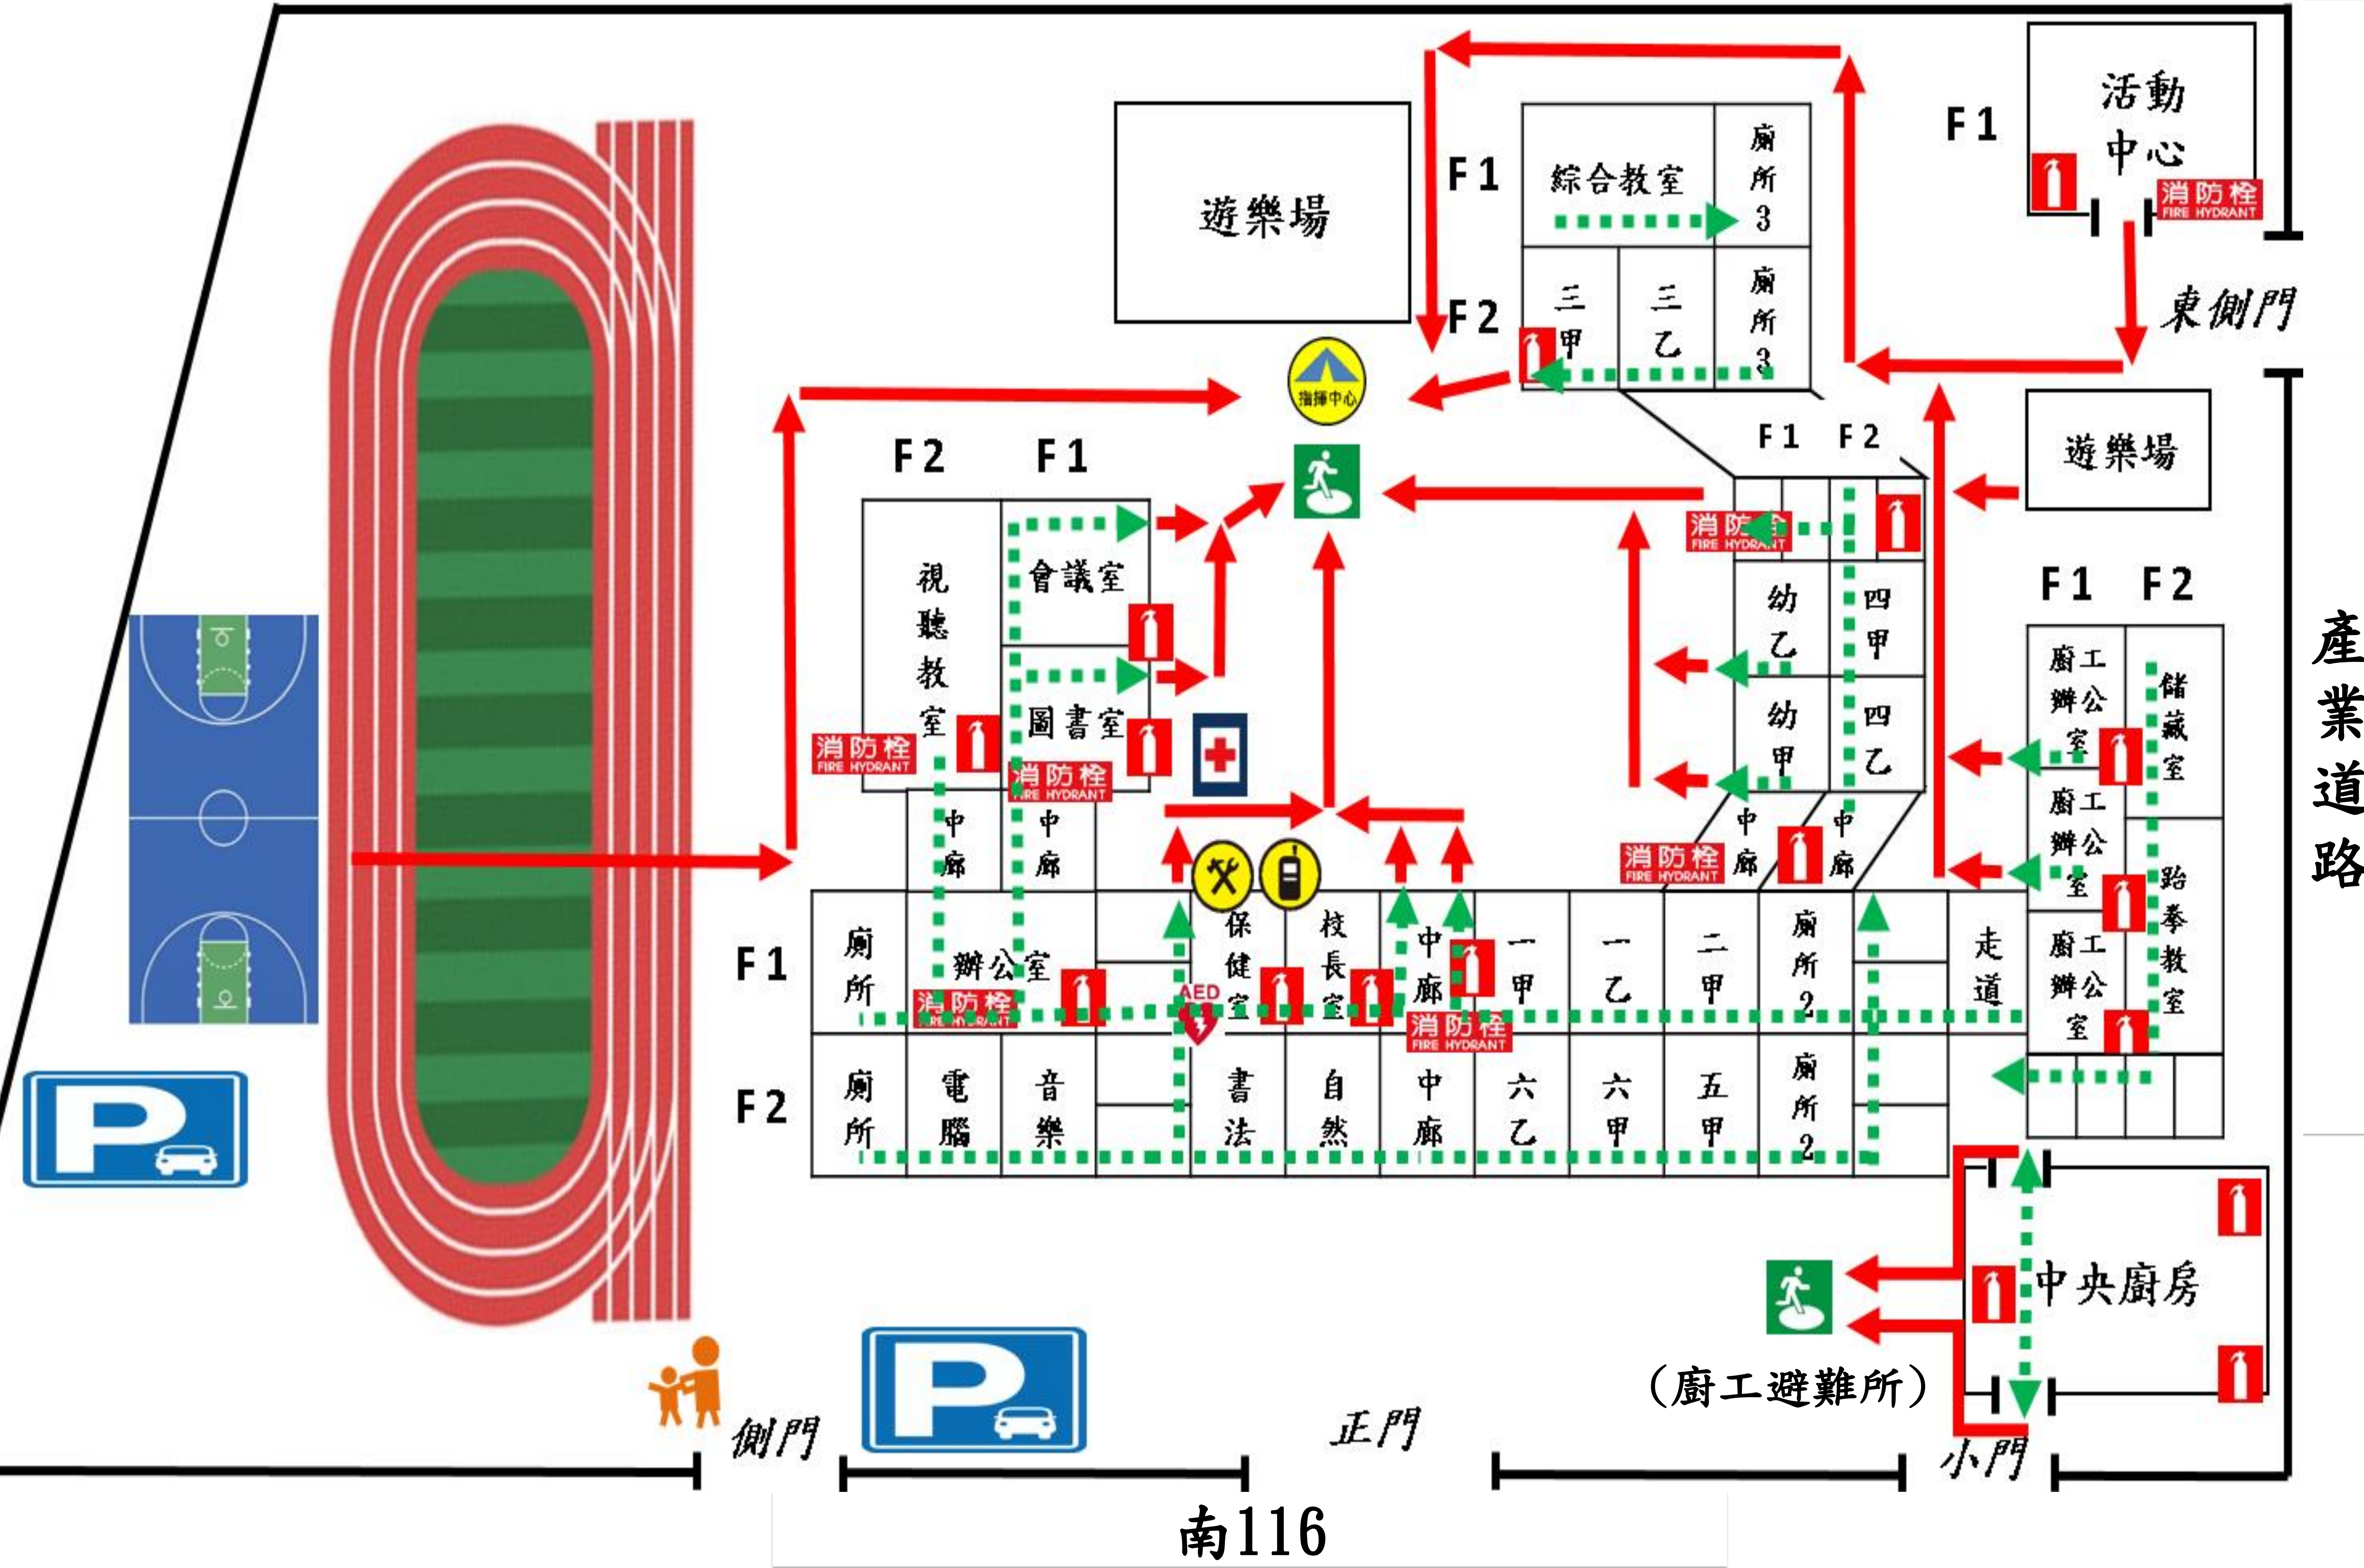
活動中心
F1
消防栓 FIRE HYDRANT
東側門
遊樂場
F1
綜合教室
廁所3
F2
三甲
三乙
廁所3
指揮中心
遊樂場
F1 F2
消防栓 FIRE HYDRANT
幼乙
四甲
幼甲
四乙
F2 F1
視聽教室
會議室
圖書室
消防栓 FIRE HYDRANT
消防栓 FIRE HYDRANT
F1 F2
廚工辦公室
儲藏室
廚工辦公室
跆拳教室
廚工辦公室
產業道路
中廊
中廊
消防栓 FIRE HYDRANT
中廊
中廊
F1
廁所
辦公室
消防栓 FIRE HYDRANT
AED
保健室
校長室
中廊
一甲
一乙
二甲
廁所2
走道
消防栓 FIRE HYDRANT
F2
廁所
電腦
音樂
書法
自然
中廊
六乙
六甲
五甲
廁所2
中央廚房
（廚工避難所）
側門
正門
小門
南116